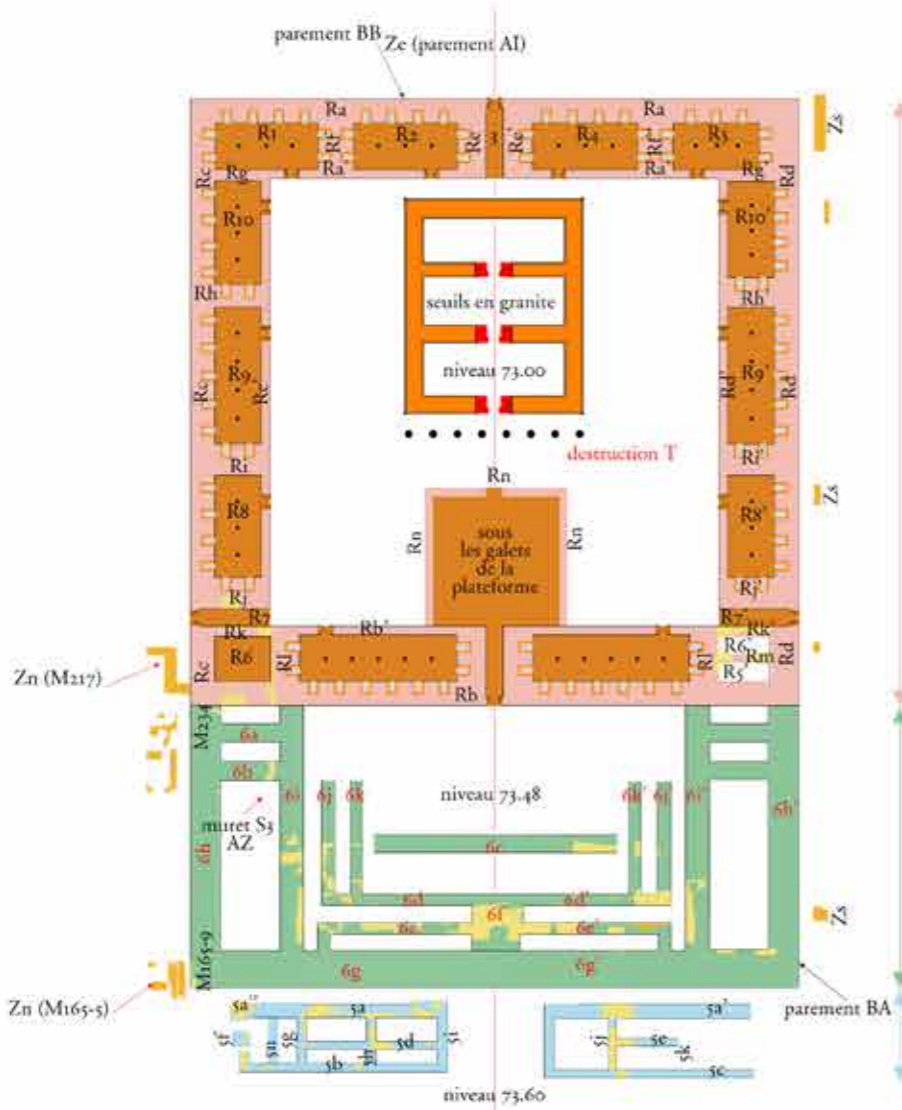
parement BB
Ze (parement AI)

Ra
R1
R2
Rf
Re
3
Re'
Ra
R4
Rf'
R3
Zs
Rc
Rg
Ra'
Ra'
Rg'
Rd
R10
R10'
Zs
seuils en granite
Rh
Rh'
niveau 73.00
R9
Rc
Rc
Rd'
R9'
Rd
destruction T
Ri
Ri'
Rn
R8
sous les galets de la plateforme
Rn
Rn
R8'
Zs
Rj
Rj'
R7
R7'
Rk
Rb'
Rk
Zn (M217)
Rc
R6
Rl
Rl'
R6'
Rm
Rd
Rb
R5'
M234
6a
6b
6i
6j
6k
niveau 73.48
6k'
6j'
6i'
6h'
muret S3
AZ
6h
6c
6d
6d'
6f
Zs
M165-9
6e
6e'
6g
6g'
Zn (M165-5)
parement BA
5a''
5a
5a'
5f'
5g
5g
5f
5d
5f
5e
5h
5b
5h
5c
niveau 73.60